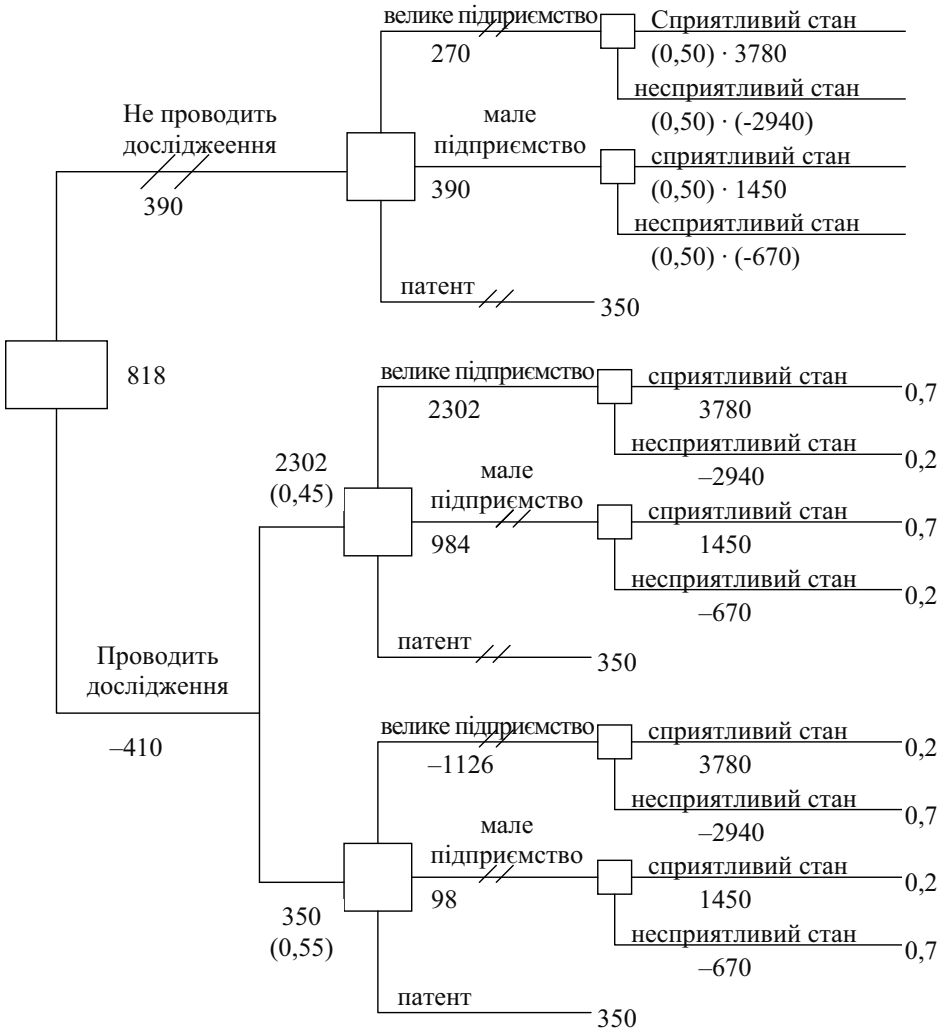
велике підприємство
270
Сприятливий стан
(0,50) · 3780
несприятливий стан
(0,50) · (-2940)
Не проводить дослідженння
390
мале підприємство
390
сприятливий стан
(0,50) · 1450
несприятливий стан
(0,50) · (-670)
патент
350

818

велике підприємство
2302
сприятливий стан
3780
0,7
несприятливий стан
–2940
0,2
2302
(0,45)
мале підприємство
984
сприятливий стан
1450
0,7
несприятливий стан
–670
0,2
патент
350
Проводить дослідження
–410

велике підприємство
–1126
сприятливий стан
3780
0,2
несприятливий стан
–2940
0,7
мале підприємство
98
сприятливий стан
1450
0,2
несприятливий стан
–670
0,7
350
(0,55)
патент
350